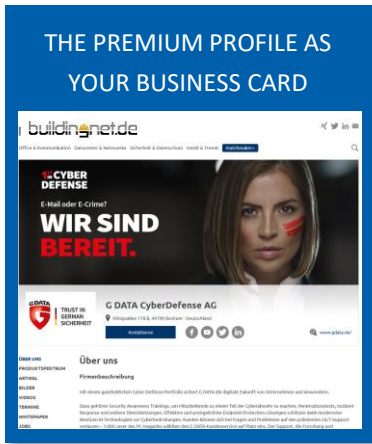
THE PREMIUM PROFILE AS YOUR BUSINESS CARD

buildingnet.de

Office & Kommunikation Datacenter & Netzwerke Sicherheit & Datenschutz Markt & Trends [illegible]

CYBER DEFENSE

E-Mail oder E-Crime?

WIR SIND BEREIT.

G DATA TRUST IN GERMAN SICHERHEIT

G DATA CyberDefense AG

Königsallee 178 b, 44799 Bochum · Deutschland

Kontaktieren

www.gdata.de

ÜBER UNS
PRODUKTSPEKTRUM
ARTIKEL
BILDER
VIDEOS
TERMINE
WHITEPAPER
JOBS

Über uns

Firmenbeschreibung

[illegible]